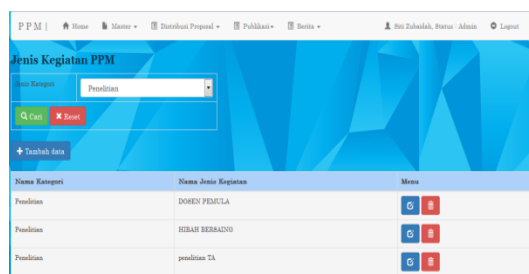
P P M | Home Master ▾ Distribusi Proposal ▾ Publikasi ▾ Berita ▾ Siti Zubaidah, Status : Admin Logout

Jenis Kegiatan PPM

Jenis Kategori Penelitian

Cari Reset

+ Tambah data

| Nama Kategori | Nama Jenis Kegiatan | Menu |
|---|---|---|
| Penelitian | DOSEN PEMULA | |
| Penelitian | HIBAH BERSAING | |
| Penelitian | penelitian TA | |